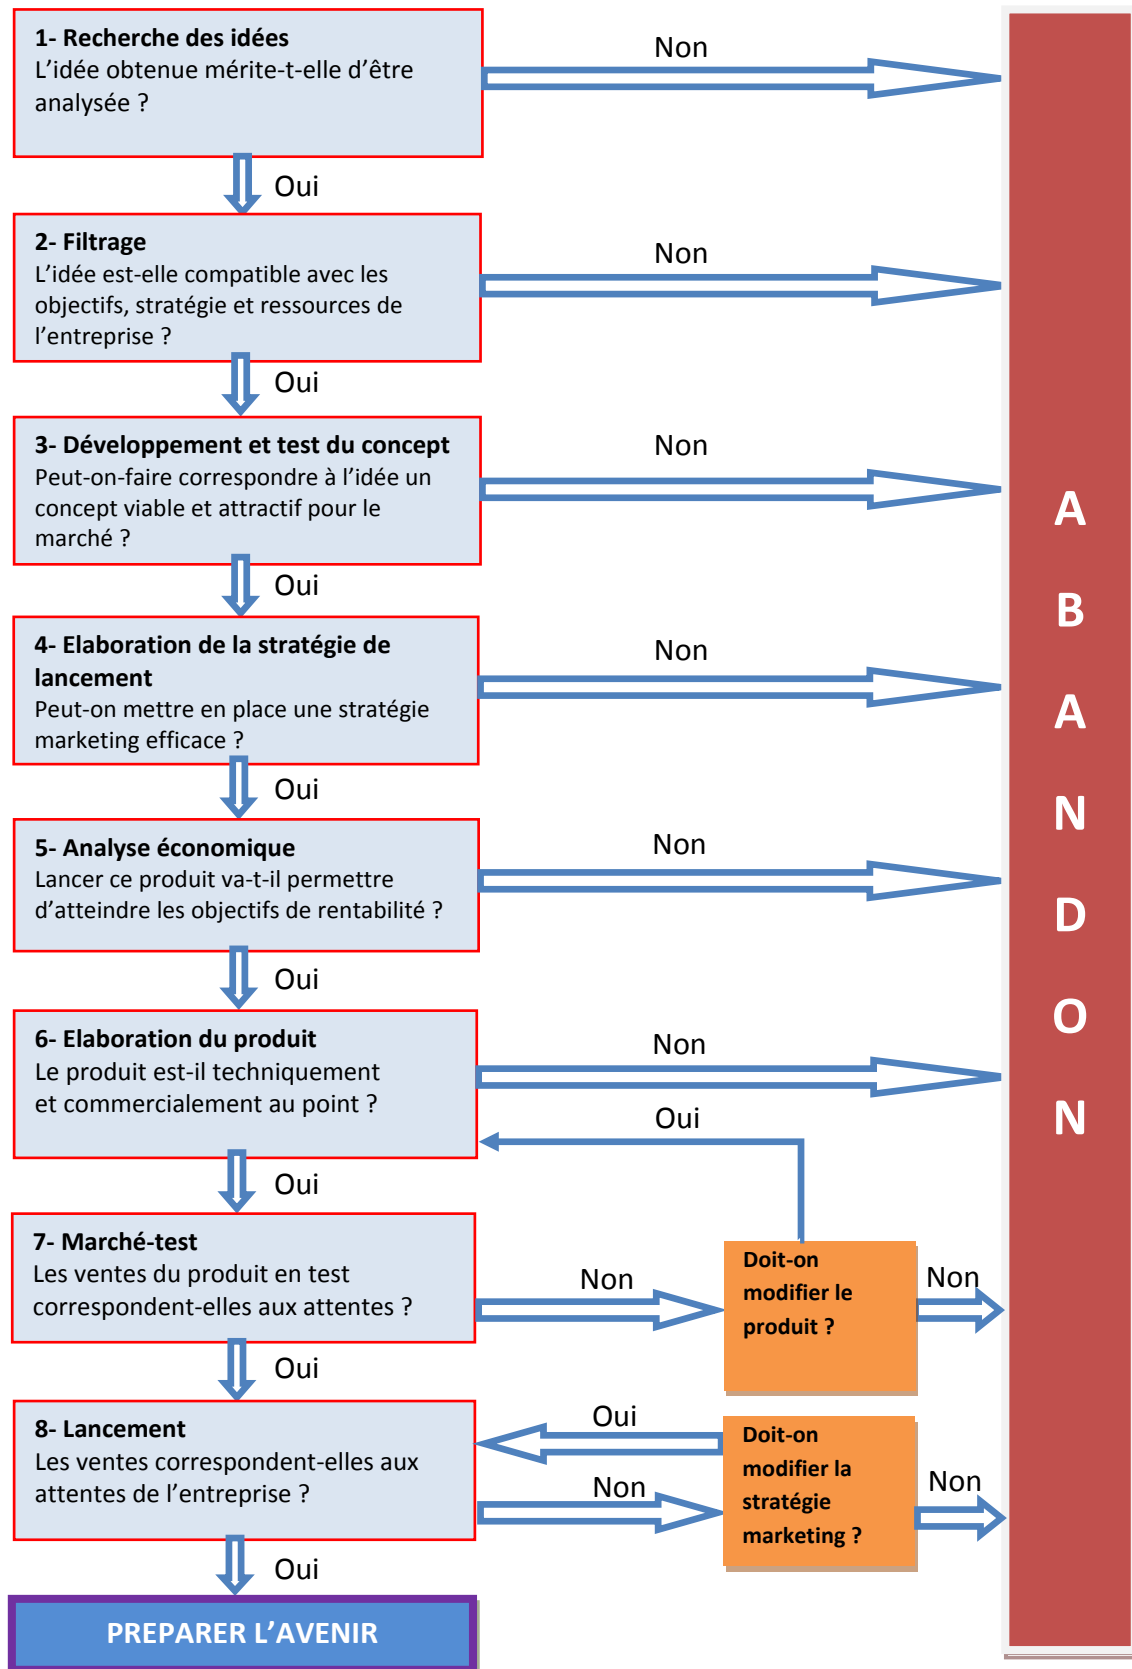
**1- Recherche des idées**
L'idée obtenue mérite-t-elle d'être analysée ?

Non

Oui

**2- Filtrage**
L'idée est-elle compatible avec les objectifs, stratégie et ressources de l'entreprise ?

Non

Oui

**3- Développement et test du concept**
Peut-on-faire correspondre à l'idée un concept viable et attractif pour le marché ?

Non

Oui

**4- Elaboration de la stratégie de lancement**
Peut-on mettre en place une stratégie marketing efficace ?

Non

Oui

**5- Analyse économique**
Lancer ce produit va-t-il permettre d'atteindre les objectifs de rentabilité ?

Non

Oui

**6- Elaboration du produit**
Le produit est-il techniquement et commercialement au point ?

Non

Oui

Oui

**7- Marché-test**
Les ventes du produit en test correspondent-elles aux attentes ?

Non

**Doit-on modifier le produit ?**

Non

Oui

**8- Lancement**
Les ventes correspondent-elles aux attentes de l'entreprise ?

Oui

Non

**Doit-on modifier la stratégie marketing ?**

Non

Oui

**PREPARER L'AVENIR**

A B A N D O N